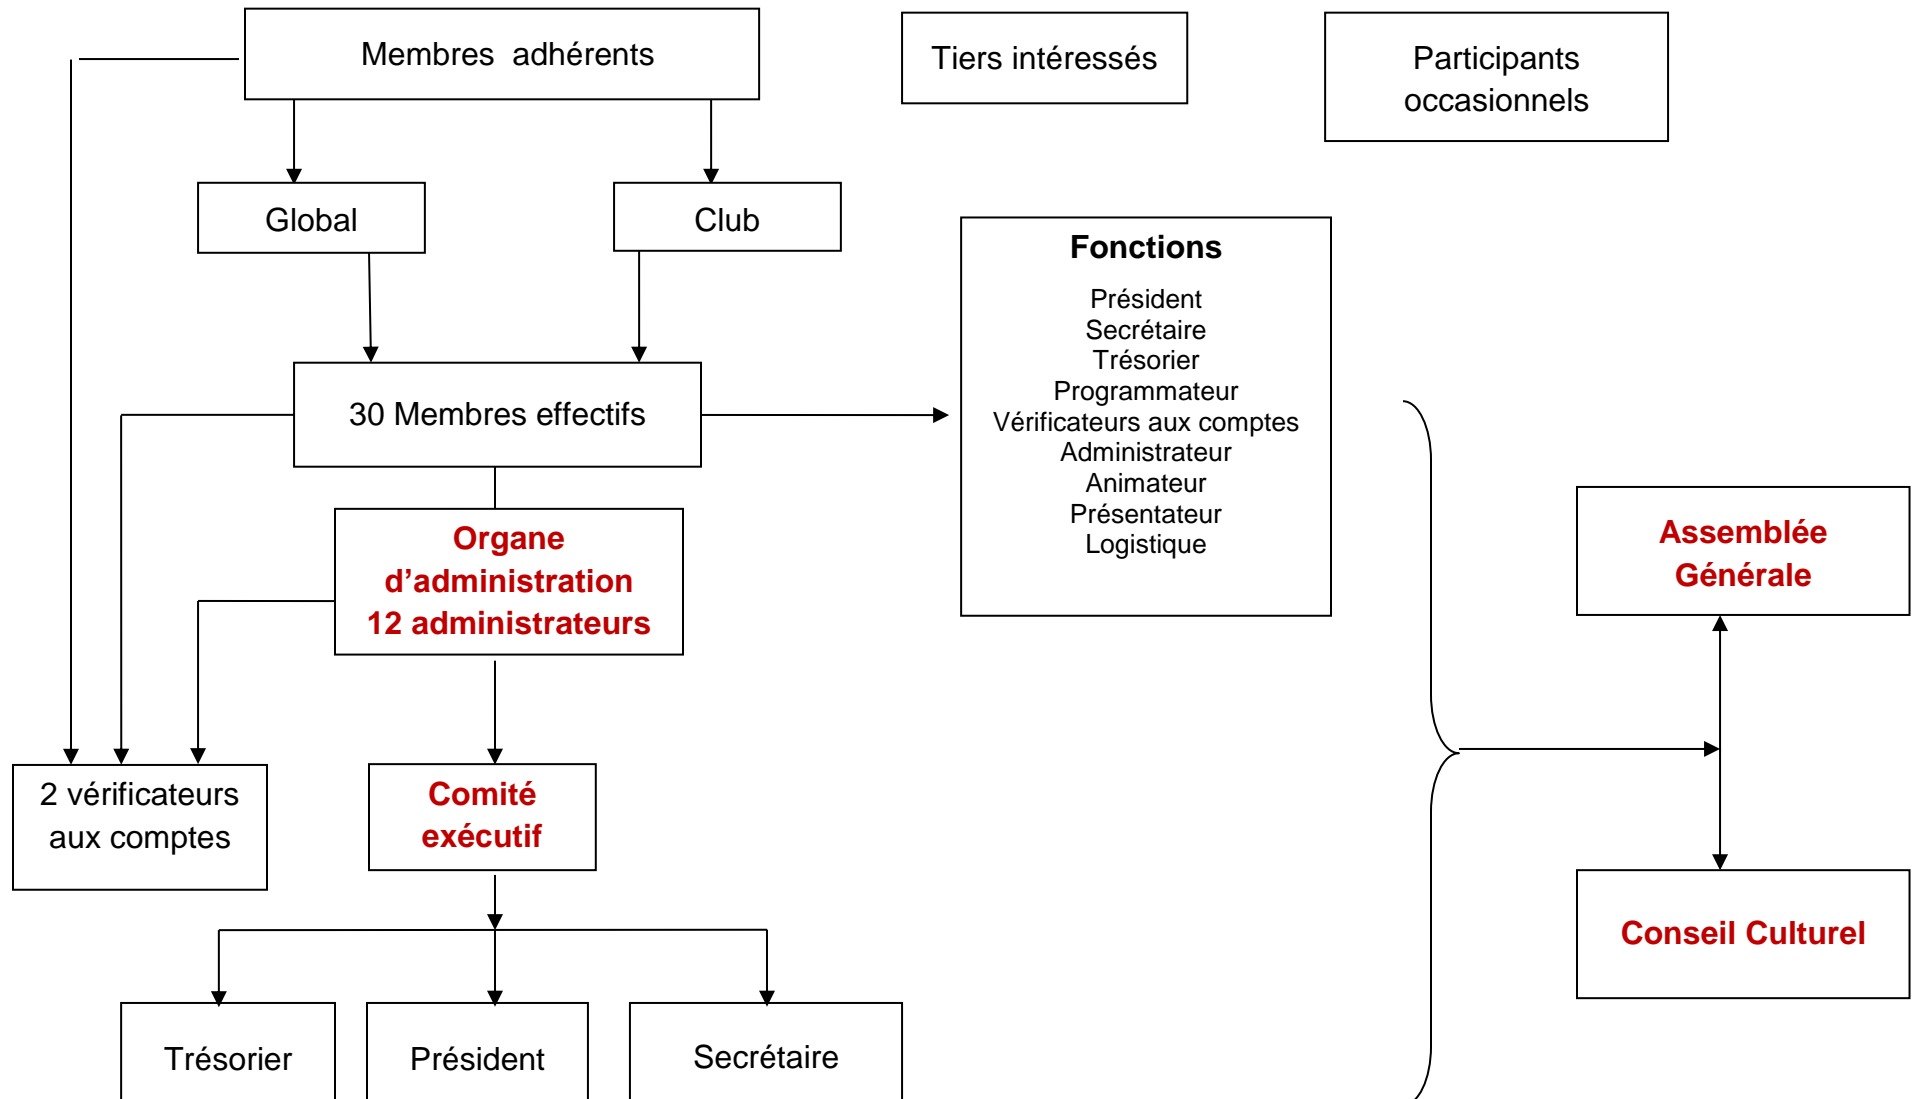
Membres adhérents

Tiers intéressés

Participants occasionnels

Global

Club

Fonctions

Président
Secrétaire
Trésorier
Programmateur
Vérificateurs aux comptes
Administrateur
Animateur
Présentateur
Logistique

30 Membres effectifs

Organe d'administration 12 administrateurs

Assemblée Générale

2 vérificateurs aux comptes

Comité exécutif

Conseil Culturel

Trésorier

Président

Secrétaire